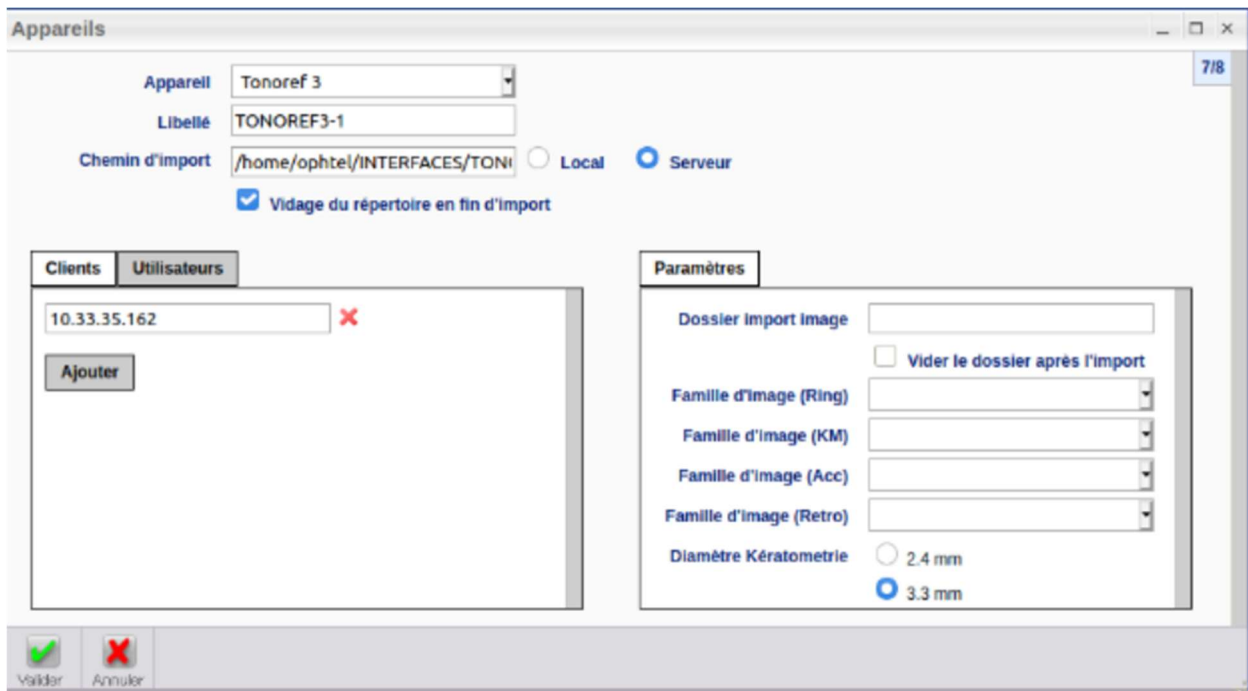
Appareils

_ □ ×

7/8

Appareil Tonoref 3

Libellé TONOREF3-1

Chemin d'import /home/ophtel/INTERFACES/TON( Local Serveur

Vidage du répertoire en fin d'import

Clients Utilisateurs

10.33.35.162

Ajouter

Paramètres

Dossier import image

Vider le dossier après l'import

Famille d'image (Ring)

Famille d'image (KM)

Famille d'image (Acc)

Famille d'image (Retro)

Diamètre Kératometrie 2.4 mm

3.3 mm

Valider Annuler